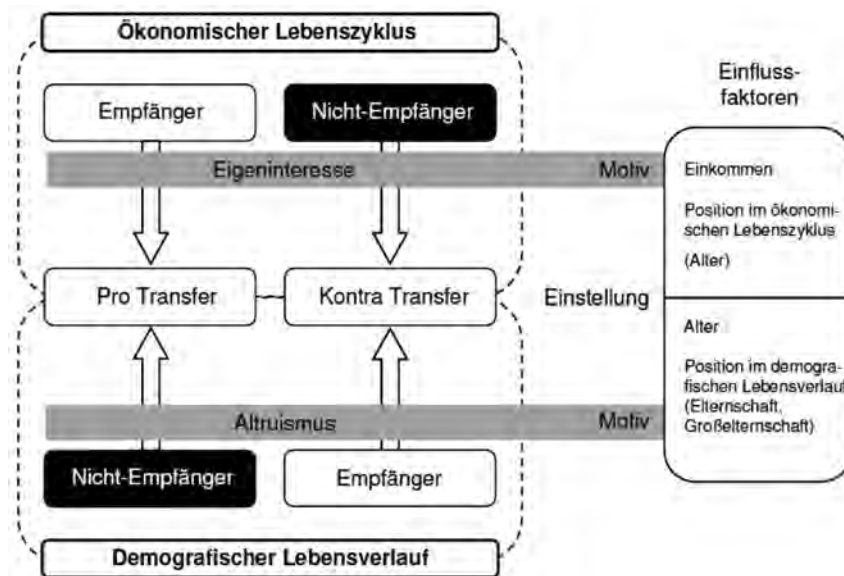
Ökonomischer Lebenszyklus

Empfänger

Nicht-Empfänger

Eigeninteresse

Motiv

Pro Transfer

Kontra Transfer

Einstellung

Altruismus

Motiv

Nicht-Empfänger

Empfänger

Demografischer Lebensverlauf

Einflussfaktoren

Einkommen

Position im ökonomischen Lebenszyklus

(Alter)

Alter

Position im demografischen Lebensverlauf (Elternschaft, Großelternschaft)